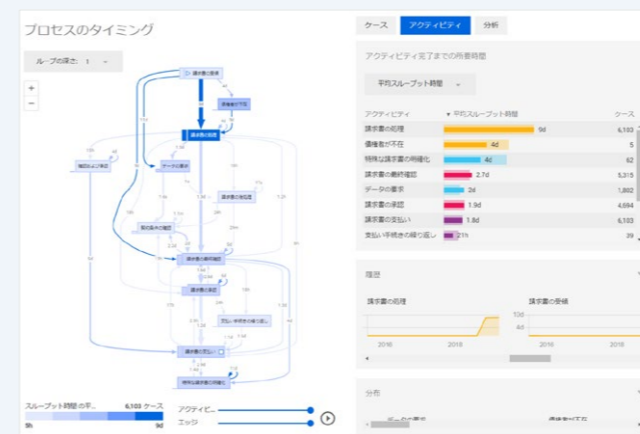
プロセスのタイミング

ループの深さ: 1

+
−

請求書の受領
価格者が不在
請求書の処理
確認および承認
データの要求
請求書の承認
取引先との確認
請求書の最終確認
請求書の承認
支払い手続きの繰り返し
請求書の支払い
特殊な請求書の明確化

スループット時間の平... 6,103 ケース
5h 9d

アクティビ...
エッジ

ケース | アクティビティ | 分析

アクティビティ完了までの所要時間

平均スループット時間

| アクティビティ | 平均スループット時間 | ケース |
|---|---|---|
| 請求書の処理 | 9d | 6,103 |
| 価格者が不在 | 4d | 5 |
| 特殊な請求書の明確化 | 4d | 62 |
| 請求書の最終確認 | 2.7d | 5,315 |
| データの要求 | 2d | 1,802 |
| 請求書の承認 | 1.9d | 4,694 |
| 請求書の支払い | 1.8d | 6,103 |
| 支払い手続きの繰り返し | 21h | 39 |

履歴

請求書の処理
2016 2018

請求書の受領
100
50
2016 2018

分布

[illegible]